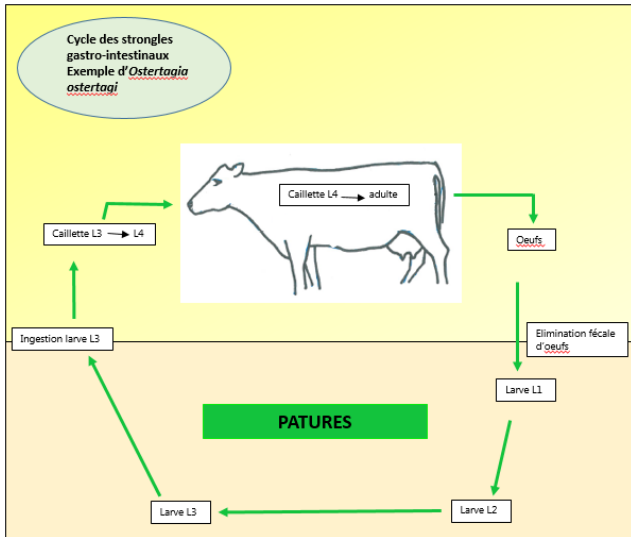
Cycle des strongles gastro-intestinaux Exemple d'*Ostertagia ostertagi*

Caillette L4 → adulte

Caillette L3 → L4

Oeufs

Ingestion larve L3

Elimination fécale d'oeufs

Larve L1

PATURES

Larve L3

Larve L2